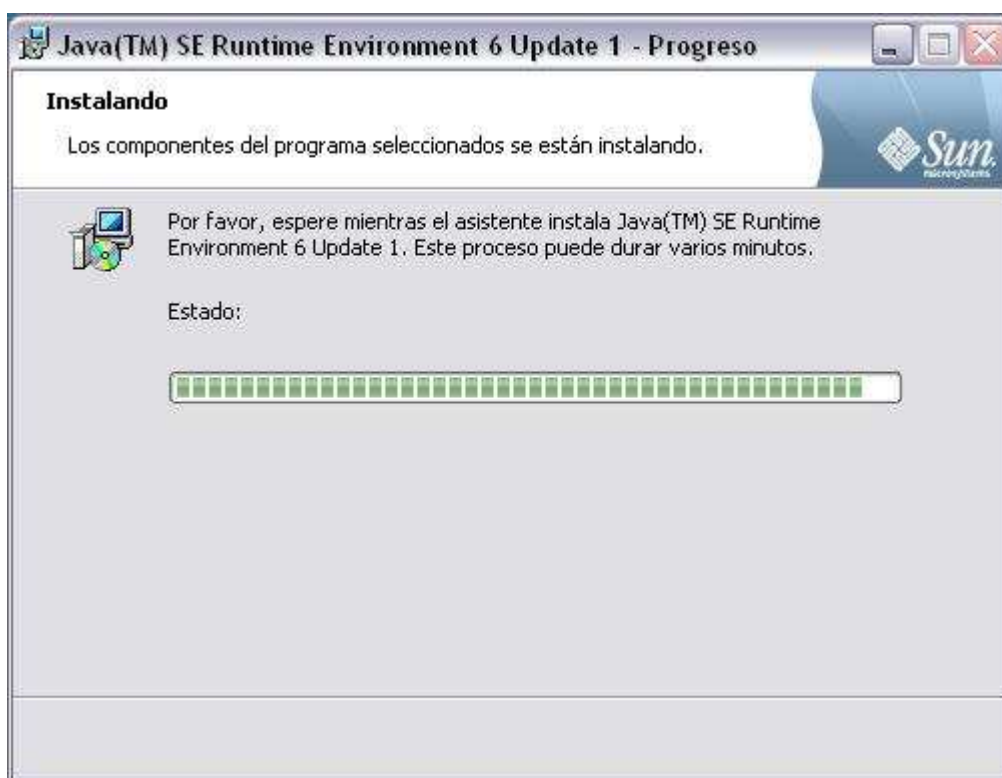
Java(TM) SE Runtime Environment 6 Update 1 - Progreso

Instalando

Los componentes del programa seleccionados se están instalando.

Sun
microsystems

Por favor, espere mientras el asistente instala Java(TM) SE Runtime Environment 6 Update 1. Este proceso puede durar varios minutos.

Estado: